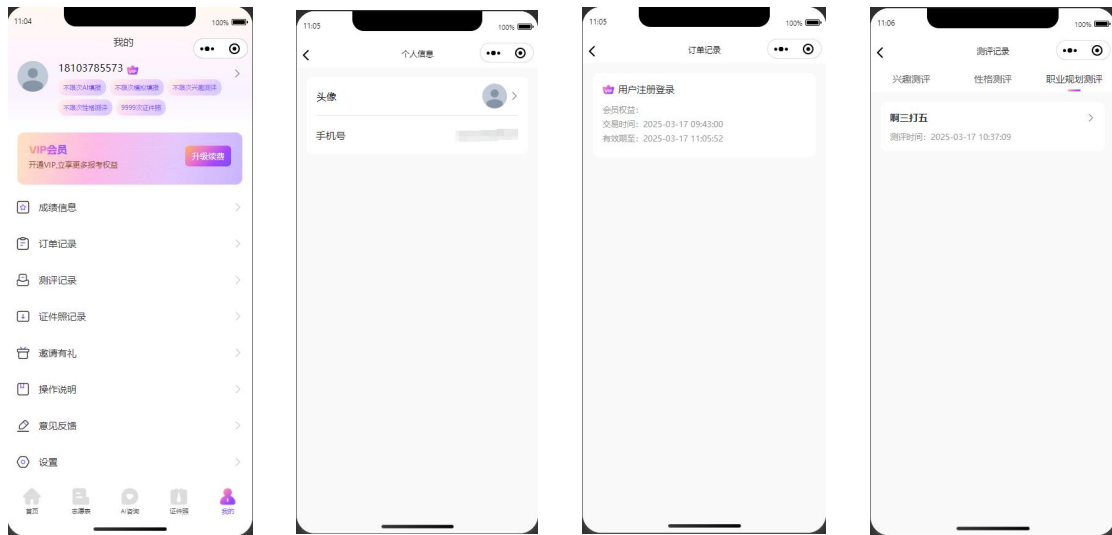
11:04
100%

我的

18103785573

不限次AI填报 不限次模拟填报 不限次兴趣测评
不限次性格测评 9999次证件照

VIP会员
开通VIP,立享更多报考权益
升级续费

成绩信息
订单记录
测评记录
证件照记录
邀请有礼
操作说明
意见反馈
设置

首页 志愿表 AI咨询 证件照 我的

11:05
100%

个人信息

头像
手机号

11:05
100%

订单记录

用户注册登录
会员权益:
交易时间: 2025-03-17 09:43:00
有效期至: 2025-03-17 11:05:52

11:06
100%

测评记录

兴趣测评 性格测评 职业规划测评

啊三打五
测评时间: 2025-03-17 10:37:09